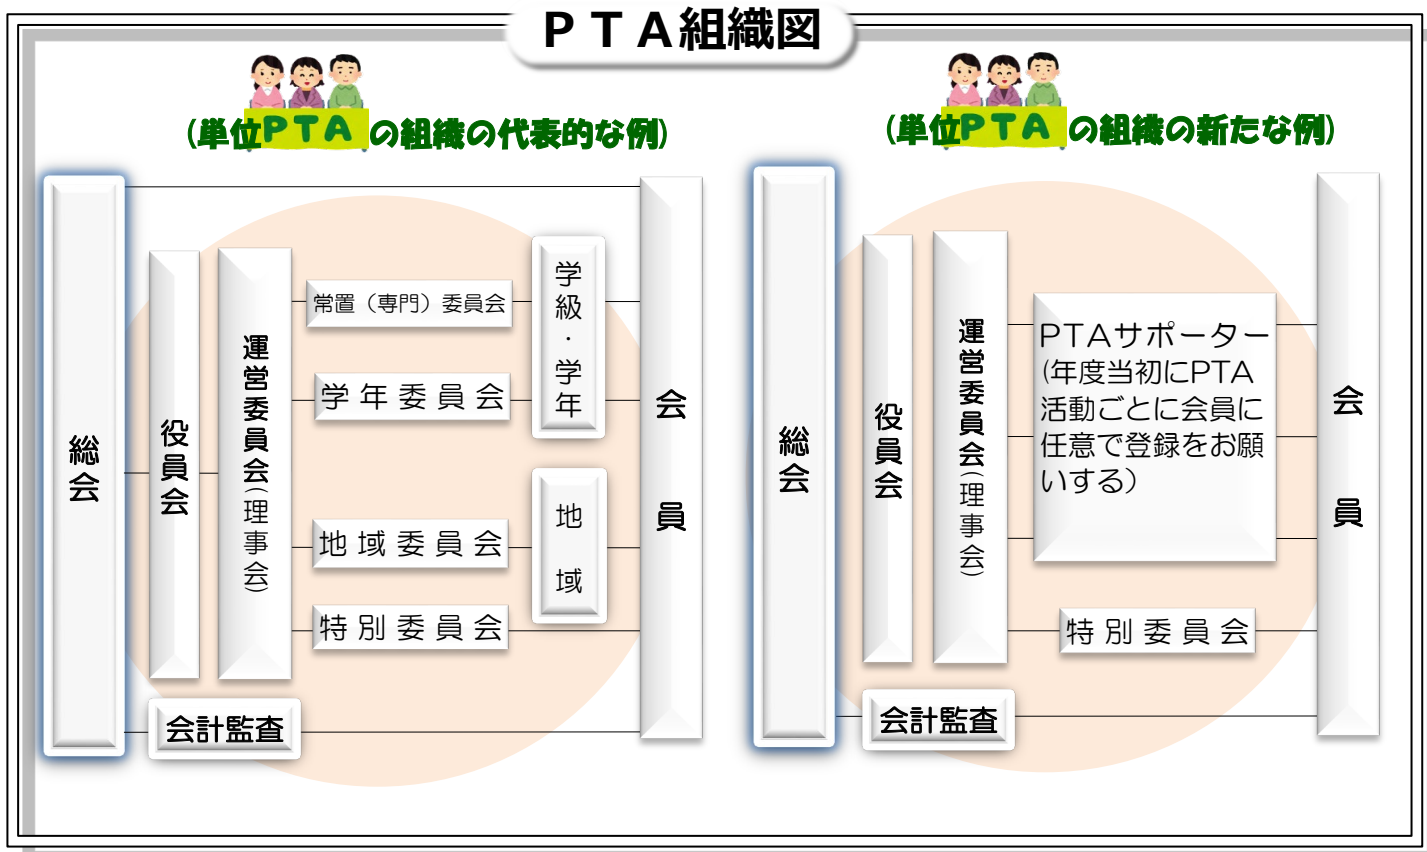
ＰＴＡ組織図

（単位ＰＴＡの組織の代表的な例）

総会

役員会

運営委員会（理事会）

常置（専門）委員会

学年委員会

地域委員会

特別委員会

学級・学年

地域

会員

会計監査

（単位ＰＴＡの組織の新たな例）

総会

役員会

運営委員会（理事会）

PTAサポーター（年度当初にPTA活動ごとに会員に任意で登録をお願いする）

特別委員会

会員

会計監査